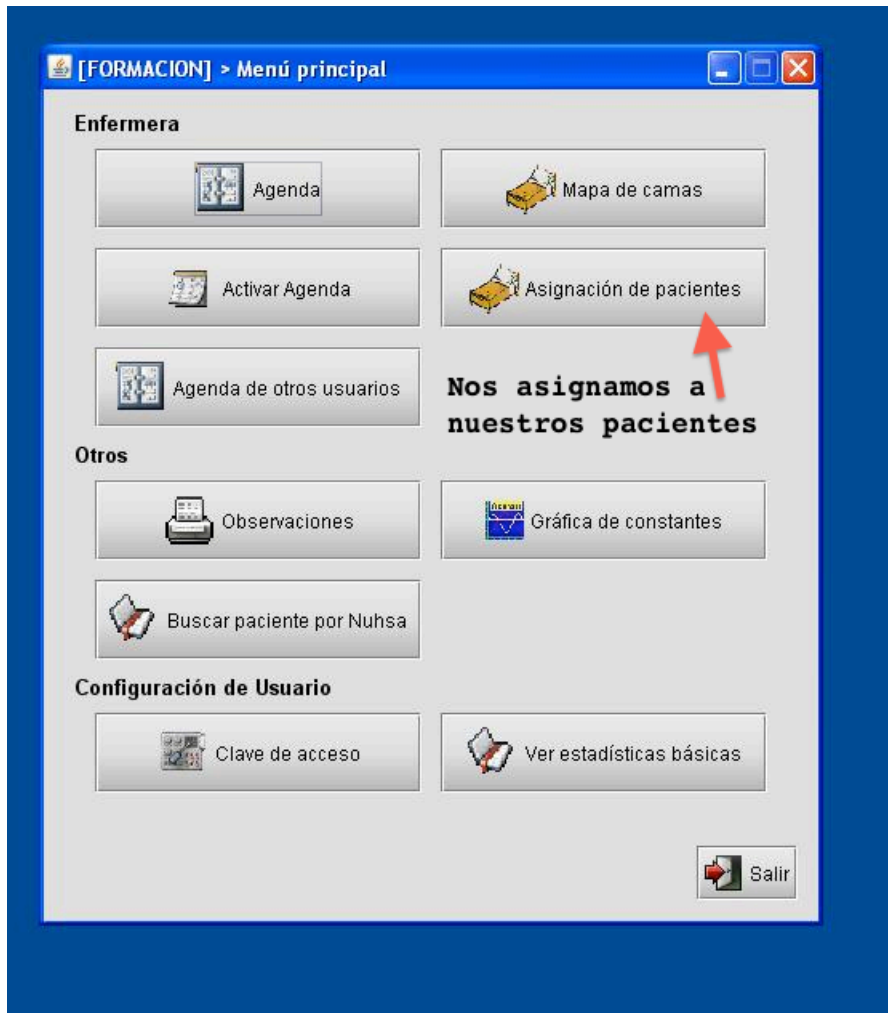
[FORMACION] > Menú principal

Enfermera

Agenda

Mapa de camas

Activar Agenda

Asignación de pacientes

Agenda de otros usuarios

Nos asignamos a nuestros pacientes

Otros

Observaciones

Gráfica de constantes

Buscar paciente por Nuhsa

Configuración de Usuario

Clave de acceso

Ver estadísticas básicas

Salir